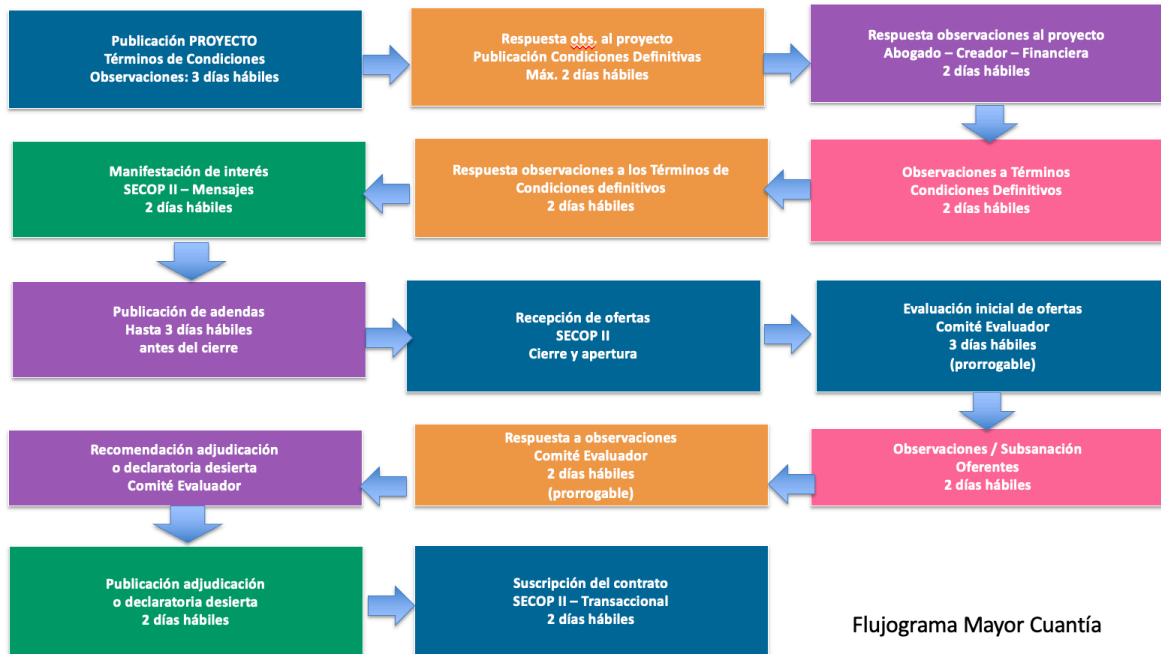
Publicación PROYECTO
Términos de Condiciones
Observaciones: 3 días hábiles

Respuesta obs. al proyecto
Publicación Condiciones Definitivas
Máx. 2 días hábiles

Respuesta observaciones al proyecto
Abogado – Creador – Financiera
2 días hábiles

Observaciones a Términos
Condiciones Definitivos
2 días hábiles

Respuesta observaciones a los Términos de Condiciones definitivos
2 días hábiles

Manifestación de interés
SECOP II – Mensajes
2 días hábiles

Publicación de adendas
Hasta 3 días hábiles
antes del cierre

Recepción de ofertas
SECOP II
Cierre y apertura

Evaluación inicial de ofertas
Comité Evaluador
3 días hábiles
(prorrogable)

Observaciones / Subsanación
Oferentes
2 días hábiles

Respuesta a observaciones
Comité Evaluador
2 días hábiles
(prorrogable)

Recomendación adjudicación
o declaratoria desierta
Comité Evaluador

Publicación adjudicación
o declaratoria desierta
2 días hábiles

Suscripción del contrato
SECOP II – Transaccional
2 días hábiles

Flujograma Mayor Cuantía